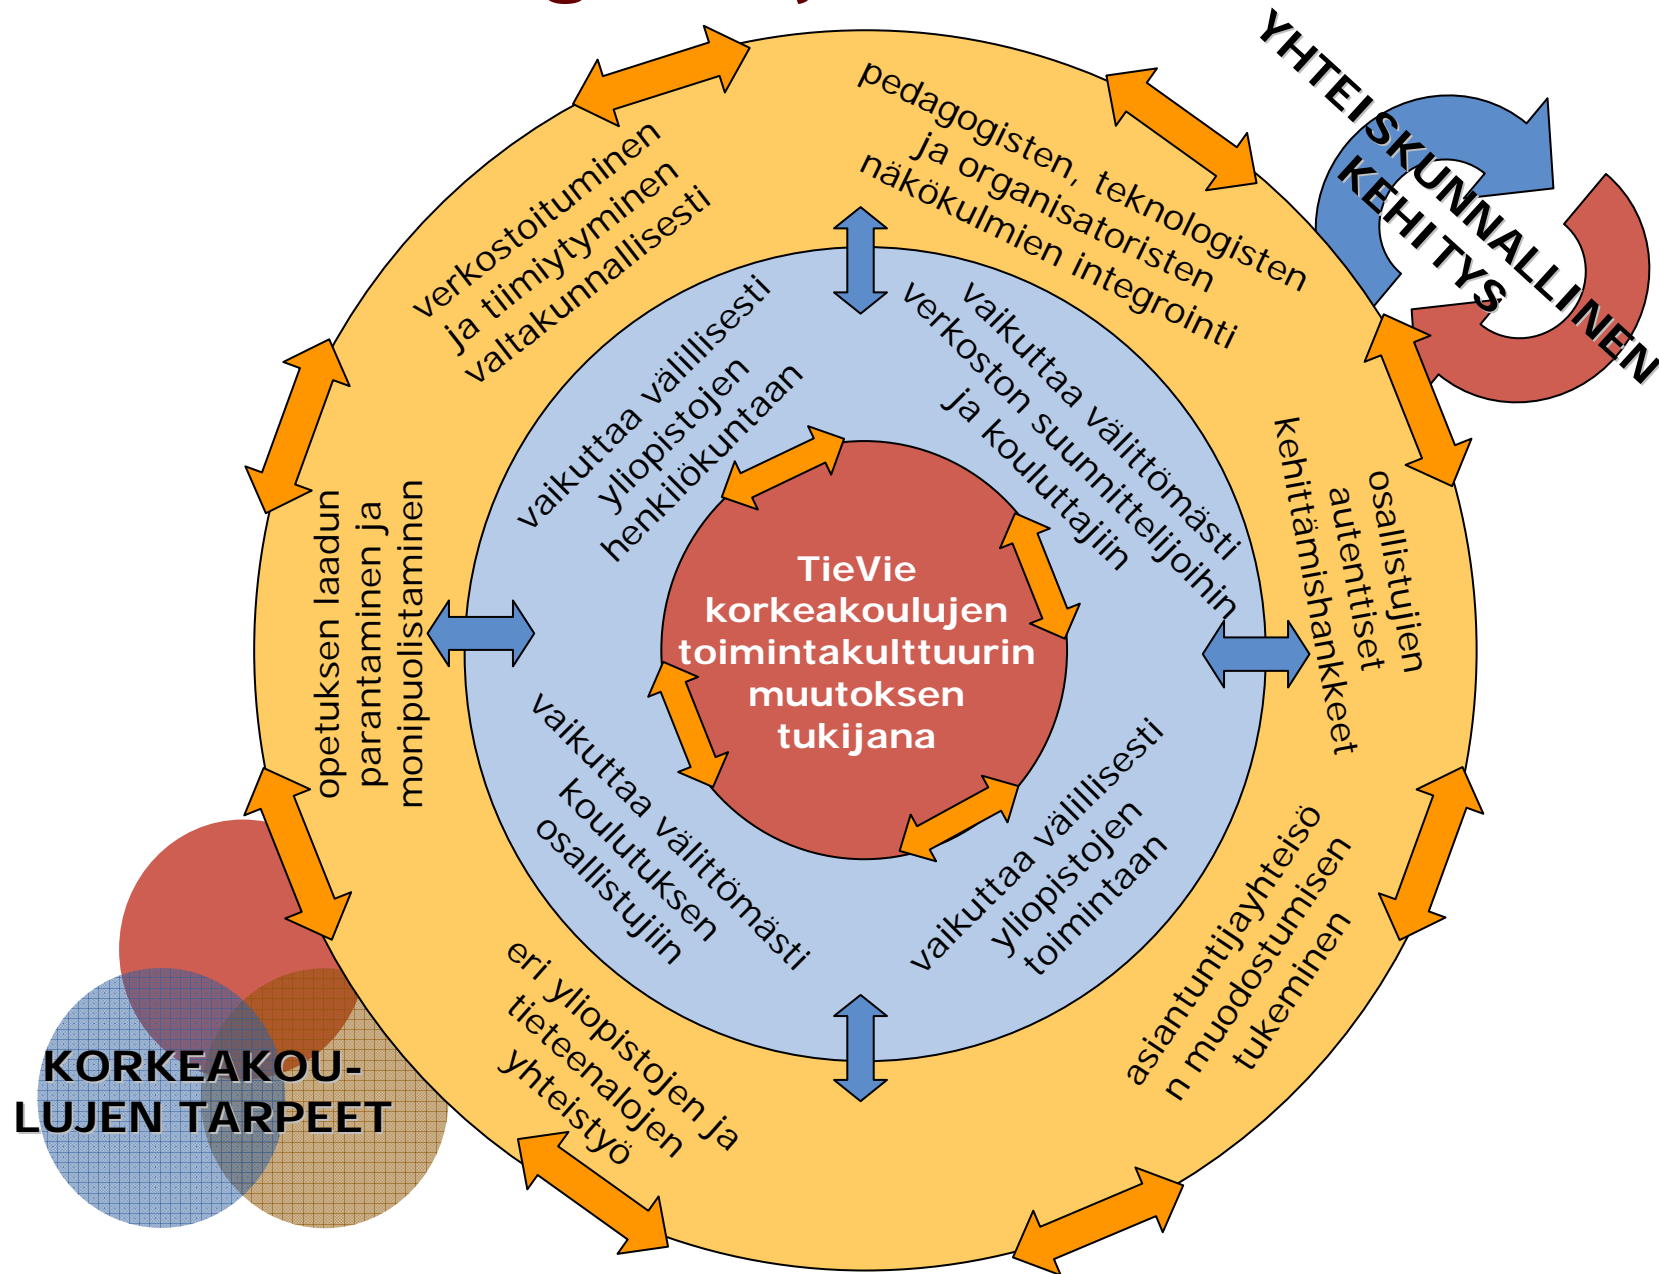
YHTEISKUNNALLINEN KEHITYS

pedagogisten, teknologisten ja organisatoristen näkökulmien integrointi

verkostoituminen ja tiimiytyminen valtakunnallisesti

vaikuttaa välillisesti yliopistojen henkilökuntaan

vaikuttaa välittömästi verkoston suunnittelijoihin ja kouluttajiin

opetuksen laadun parantaminen ja monipuolistaminen

TieVie korkeakoulujen toimintakulttuurin muutoksen tukijana

osallistujien autenttiset kehittämishankkeet

vaikuttaa välittömästi koulutuksen osallistujiin

vaikuttaa välillisesti yliopistojen toimintaan

eri yliopistojen ja tieteenalojen yhteistyö

asiantuntijayhteisön muodostumisen tukeminen

KORKEAKOU-LUJEN TARPEET